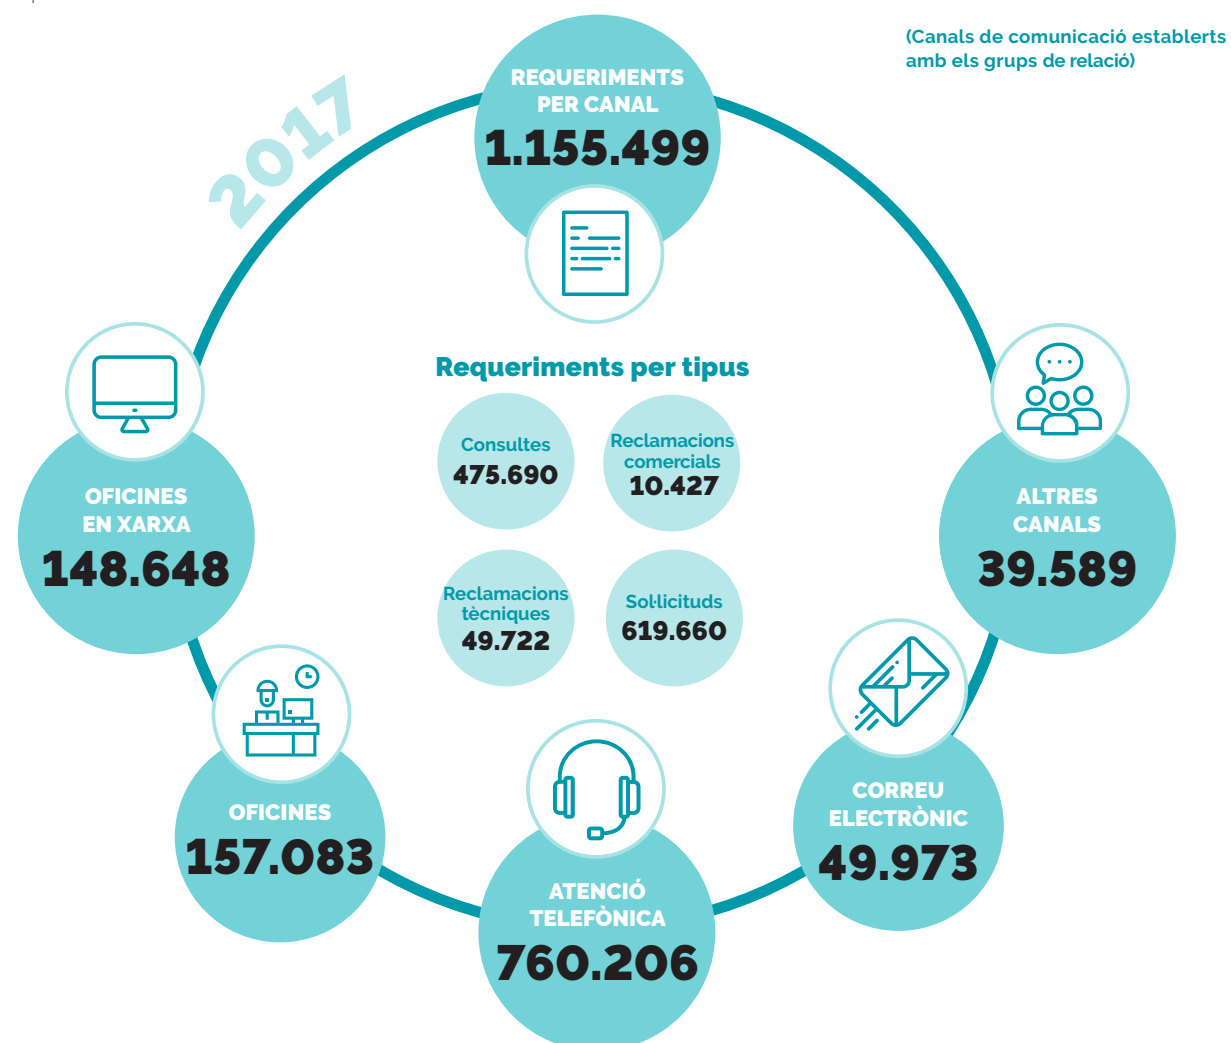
(Canals de comunicació establerts amb els grups de relació)

2017

REQUERIMENTS PER CANAL
1.155.499

Requeriments per tipus

Consultes
475.690

Reclamacions comercials
10.427

Reclamacions tècniques
49.722

Sol·licituds
619.660

OFICINES EN XARXA
148.648

ALTRES CANALS
39.589

OFICINES
157.083

CORREU ELECTRÒNIC
49.973

ATENCIÓ TELEFÒNICA
760.206